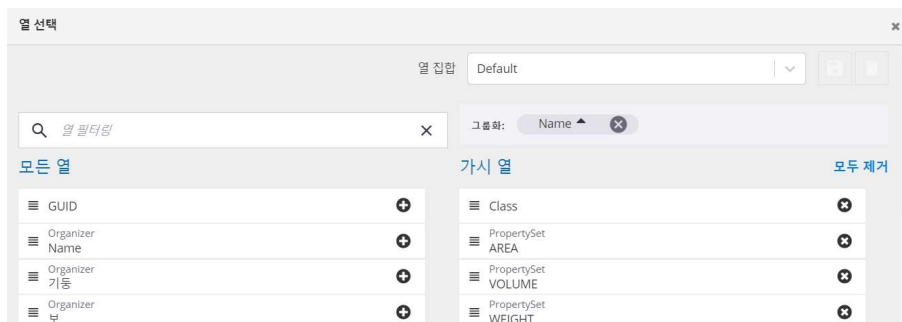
열 선택

×

열 집합 Default

열 필터링 ×

그룹화: Name ▲

모든 열

가시 열

모두 제거

GUID

Organizer
Name

Organizer
기둥

Organizer
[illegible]

Class

PropertySet
AREA

PropertySet
VOLUME

PropertySet
WEIGHT